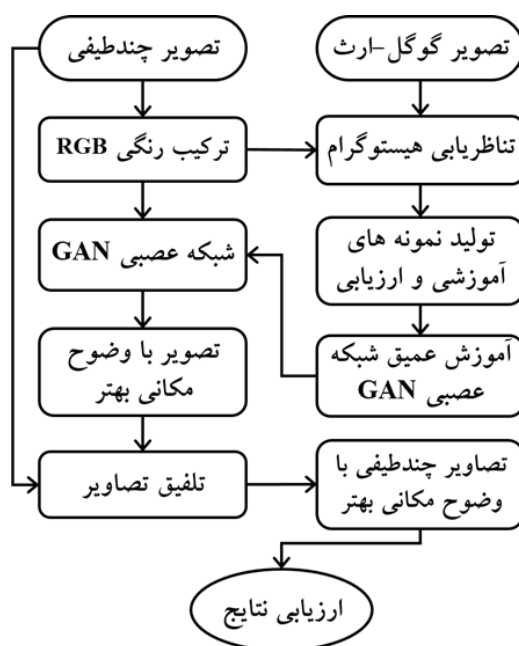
تصویر گوگل-ارث

تصویر چندطیفی

تناظریابی هیستوگرام

ترکیب رنگی RGB

تولید نمونه های آموزشی و ارزیابی

شبکه عصبی GAN

آموزش عمیق شبکه عصبی GAN

تصویر با وضوح مکانی بهتر

تصاویر چندطیفی با وضوح مکانی بهتر

تلفیق تصاویر

ارزیابی نتایج